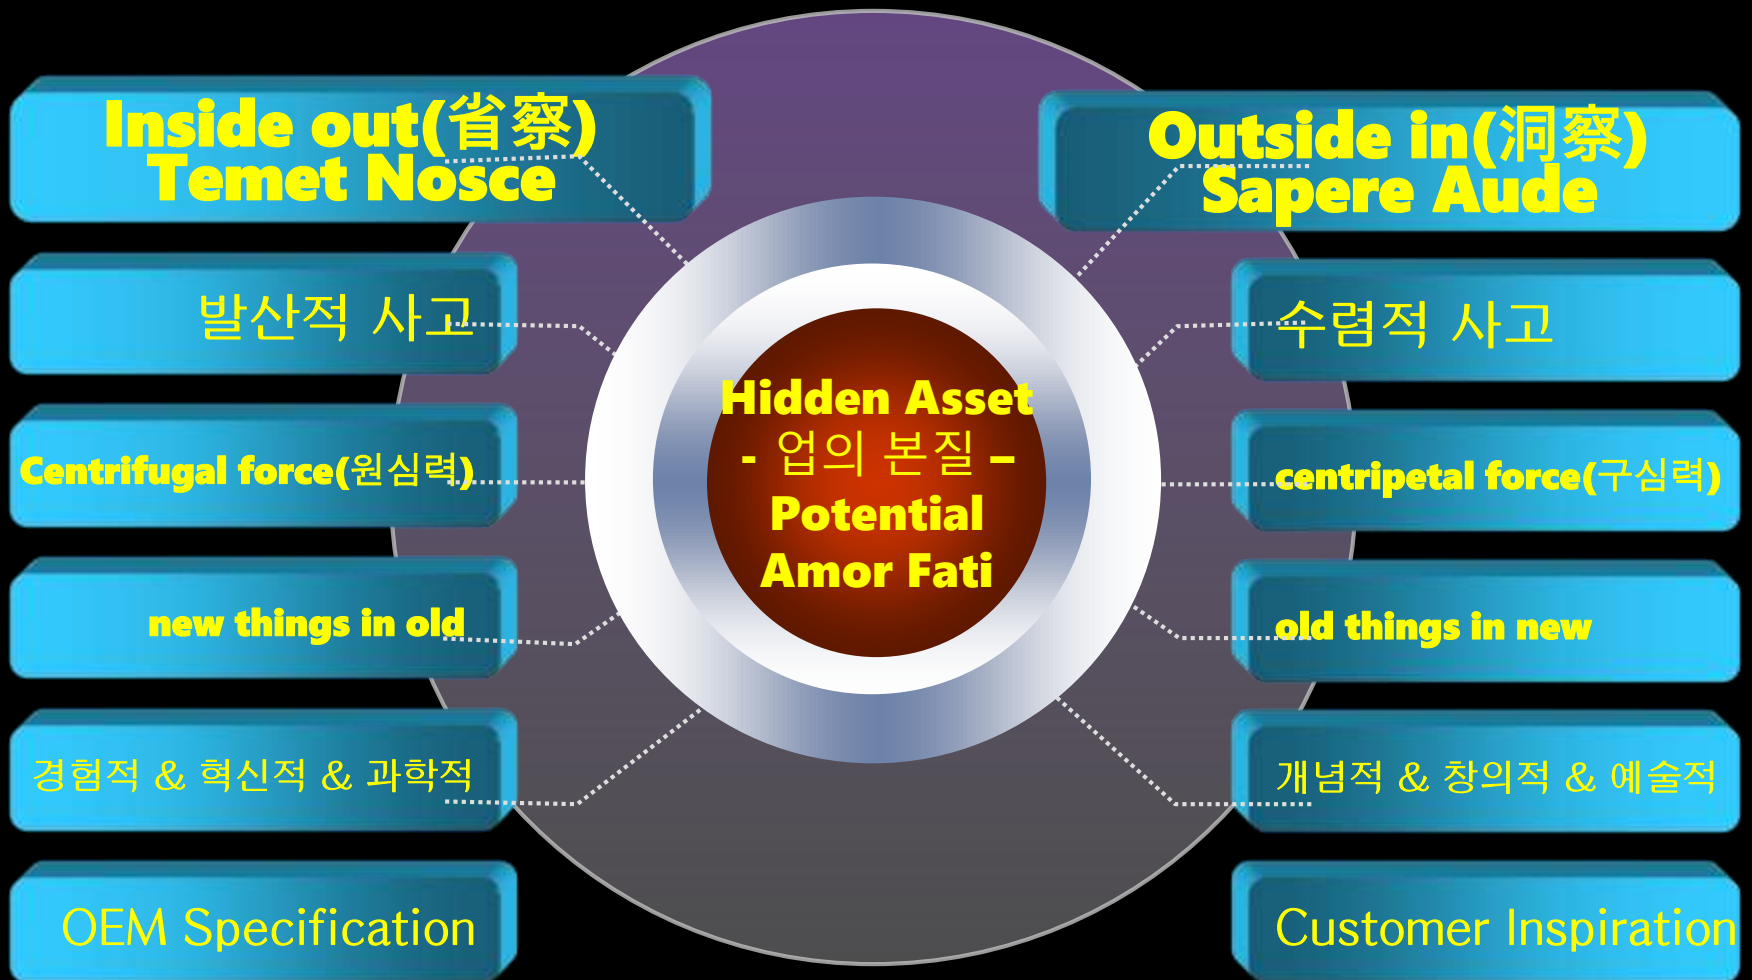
Inside out(省察)
Temet Nosce

Outside in(洞察)
Sapere Aude

발산적 사고

수렴적 사고

Centrifugal force(원심력)

centripetal force(구심력)

Hidden Asset
- 업의 본질 –
Potential
Amor Fati

new things in old

old things in new

경험적 & 혁신적 & 과학적

개념적 & 창의적 & 예술적

OEM Specification

Customer Inspiration